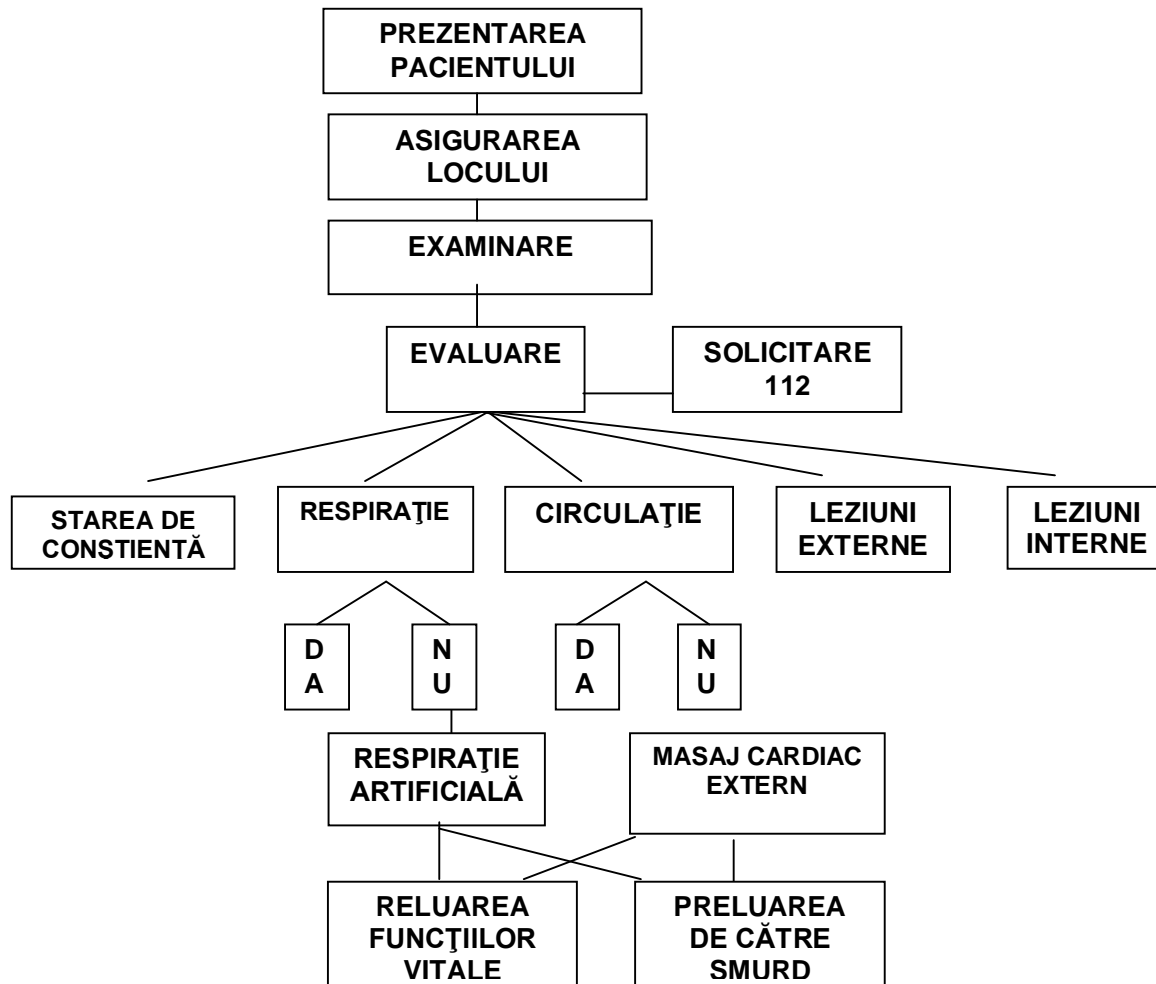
PREZENTAREA PACIENTULUI

ASIGURAREA LOCULUI

EXAMINARE

EVALUARE

SOLICITARE 112

STAREA DE CONSTIENTĂ

RESPIRAŢIE

CIRCULAŢIE

LEZIUNI EXTERNE

LEZIUNI INTERNE

D A

N U

D A

N U

RESPIRAŢIE ARTIFICIALĂ

MASAJ CARDIAC EXTERN

RELUAREA FUNCŢIILOR VITALE

PRELUAREA DE CĂTRE SMURD